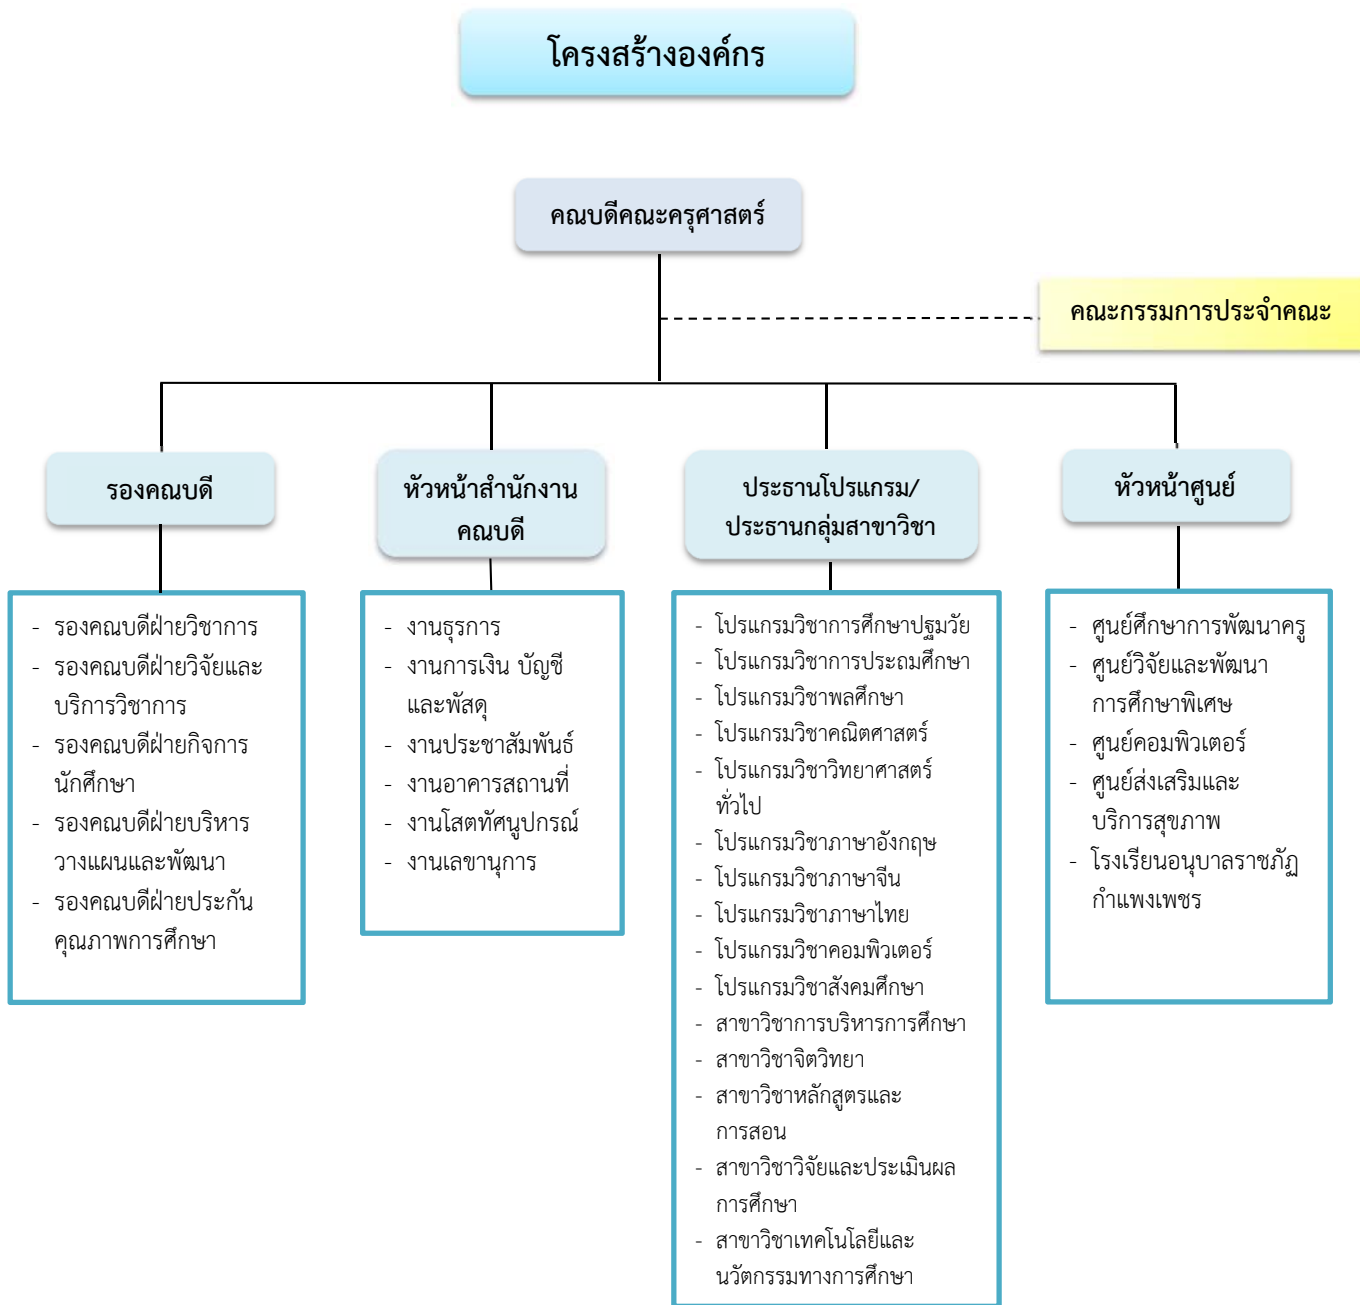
โครงสร้างองค์กร

คณบดีคณะครุศาสตร์

คณะกรรมการประจำคณะ

รองคณบดี

- รองคณบดีฝ่ายวิชาการ
- รองคณบดีฝ่ายวิจัยและบริการวิชาการ
- รองคณบดีฝ่ายกิจการนักศึกษา
- รองคณบดีฝ่ายบริหารวางแผนและพัฒนา
- รองคณบดีฝ่ายประกันคุณภาพการศึกษา

หัวหน้าสำนักงานคณบดี

- งานธุรการ
- งานการเงิน บัญชีและพัสดุ
- งานประชาสัมพันธ์
- งานอาคารสถานที่
- งานโสตทัศนูปกรณ์
- งานเลขานุการ

ประธานโปรแกรม/ประธานกลุ่มสาขาวิชา

- โปรแกรมวิชาการศึกษาปฐมวัย
- โปรแกรมวิชาการประถมศึกษา
- โปรแกรมวิชาพลศึกษา
- โปรแกรมวิชาคณิตศาสตร์
- โปรแกรมวิชาวิทยาศาสตร์ทั่วไป
- โปรแกรมวิชาภาษาอังกฤษ
- โปรแกรมวิชาภาษาจีน
- โปรแกรมวิชาภาษาไทย
- โปรแกรมวิชาคอมพิวเตอร์
- โปรแกรมวิชาสังคมศึกษา
- สาขาวิชาการบริหารการศึกษา
- สาขาวิชาจิตวิทยา
- สาขาวิชาหลักสูตรและการสอน
- สาขาวิชาวิจัยและประเมินผลการศึกษา
- สาขาวิชาเทคโนโลยีและนวัตกรรมทางการศึกษา

หัวหน้าศูนย์

- ศูนย์ศึกษาการพัฒนาครู
- ศูนย์วิจัยและพัฒนาการศึกษาพิเศษ
- ศูนย์คอมพิวเตอร์
- ศูนย์ส่งเสริมและบริการสุขภาพ
- โรงเรียนอนุบาลราชภัฏกำแพงเพชร